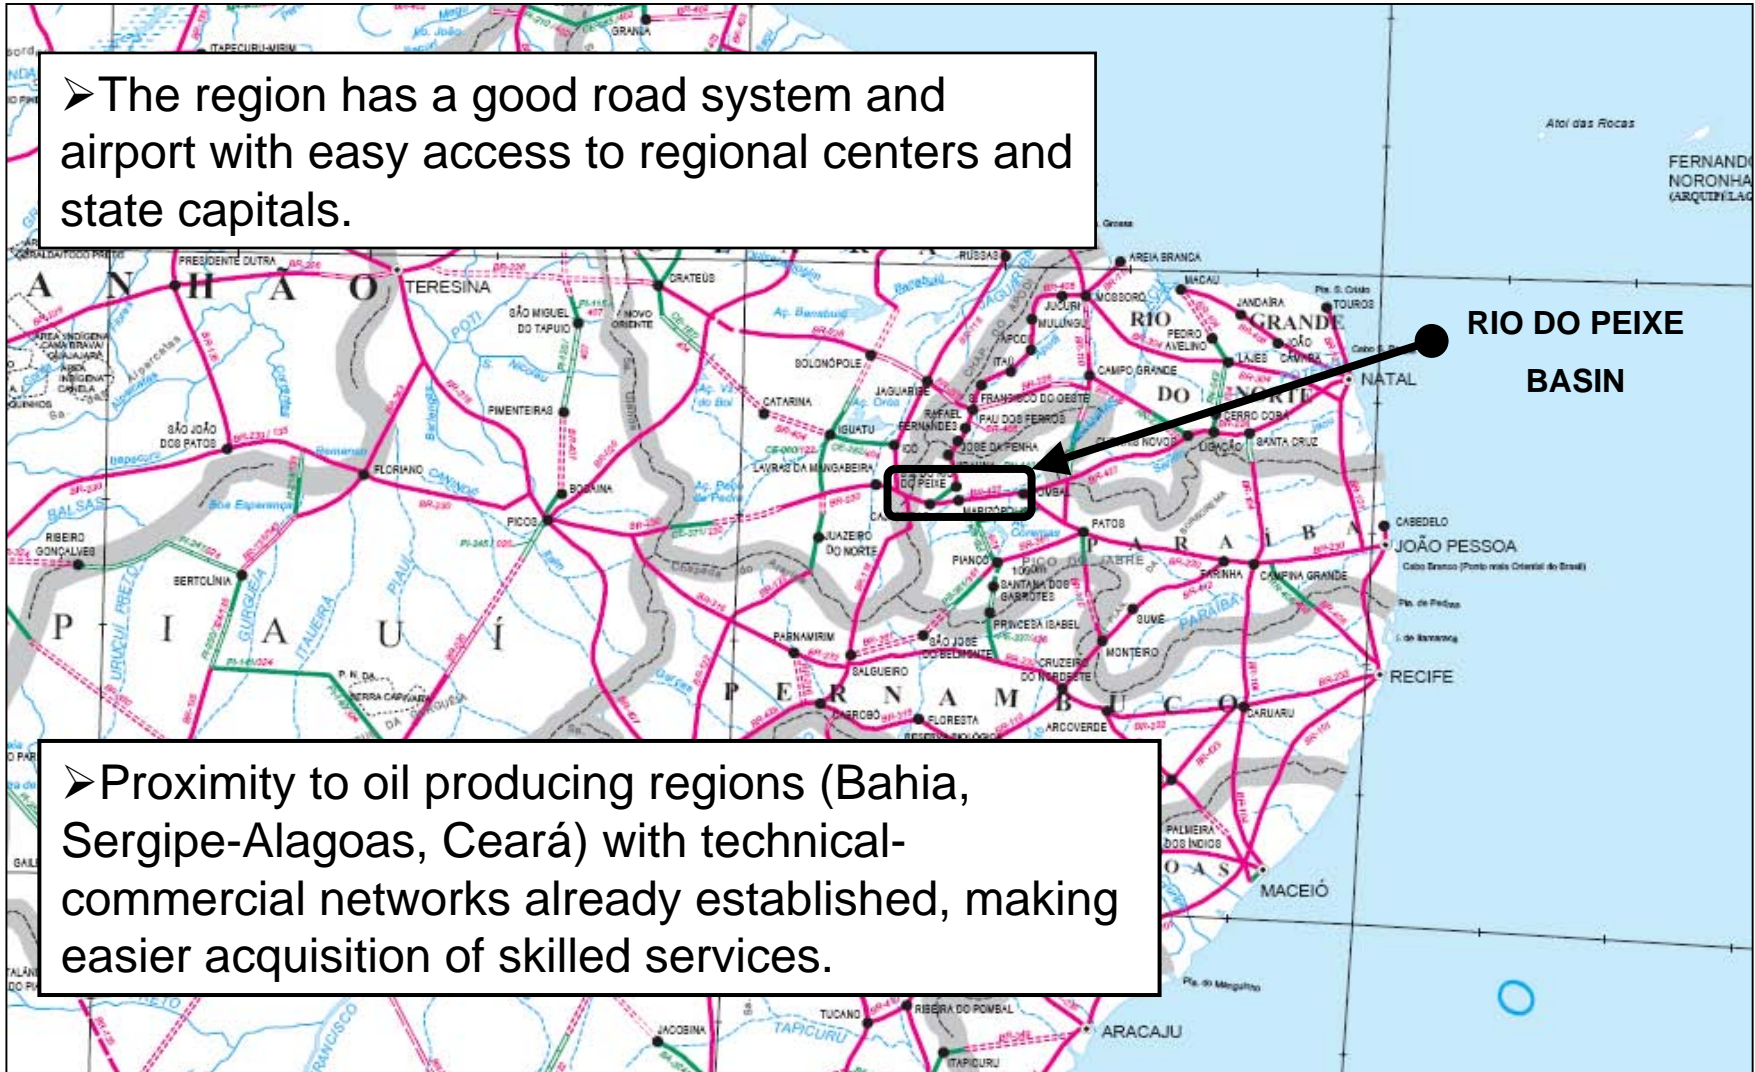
➢The region has a good road system and airport with easy access to regional centers and state capitals.

RIO DO PEIXE BASIN

➢Proximity to oil producing regions (Bahia, Sergipe-Alagoas, Ceará) with technical-commercial networks already established, making easier acquisition of skilled services.

ITAPECURU-MIRIM
GRANJA
Atol das Rocas
FERNANDO NORONHA (ARQUIPÉLAGO)
PRESIDENTE DUTRA
TERESINA
CRATEÚS
RUSSAS
AREIA BRANCA
MACAU
MOSSORÓ
JANDAÍRA
TOUROS
RIO GRANDE DO NORTE
NATAL
SÃO MIGUEL DO TAPUIO
NOVO ORIENTE
SOLONÓPOLE
JUCURUTU
PEDRO AVELINO
LAJES
CAMPO GRANDE
CATARINA
JAGUARIBE
PIMENTEIRAS
SÃO JOÃO DOS PATOS
RAFAEL FERNANDES
PAU DOS FERROS
CERRO CORÁ
IGUATU
SANTA CRUZ
FLORIANO
LAVRAS DA MANGABEIRA
SOUSA
POMBAL
MARIZÓPOLIS
BOCAINA
PICOS
JUAZEIRO DO NORTE
PATOS
CABEDELO
JOÃO PESSOA
RIBEIRO GONÇALVES
BERTOLÍNIA
PIANCÓ
PARAÍBA
CAMPINA GRANDE
SANTANA DOS GARROTES
SUMÉ
PIAUÍ
PRINCESA ISABEL
MONTEIRO
PARNAMIRIM
SÃO JOSÉ DO BELMONTE
SALGUEIRO
CRUZEIRO DO NORDESTE
RECIFE
PERNAMBUCO
FLORESTA
ARCOVERDE
CARUARU
PALMEIRA DOS ÍNDIOS
MACEIÓ
ALAGOAS
TUCANO
RIBEIRA DO POMBAL
JACOBINA
ARACAJU
ITAPICURU
MARANHÃO
POTI